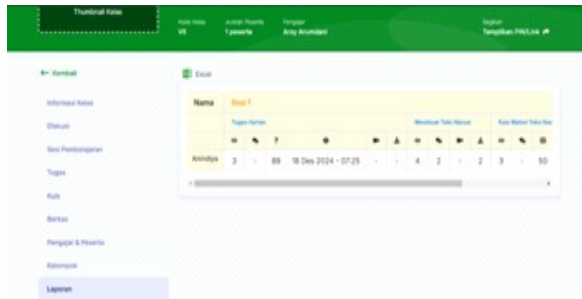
Thumbnail Kelas

Kode Kelas
VII

Jumlah Peserta
1 peserta

Pengajar
Arsy Arumdani

Tampilkan PIN/Link

← Kembali

Informasi Kelas

Diskusi

Sesi Pembelajaran

Tugas

Kuis

Berkas

Pengajar & Peserta

Kelompok

Laporan

Excel

| Nama | Sesi 1 | | | | | | | | | | | | | |
|---|---|---|---|---|---|---|---|---|---|---|---|---|---|---|
| | Tugas Harian | | | | | | Membuat Teks Narasi | | | | | Kuis Materi Teks Nar | | |
| | | | ? | | | | | | | | | | | |
| Anindya | 3 | - | 89 | 18 Des 2024 - 07:25 | - | - | 4 | 2 | - | 2 | 3 | - | 50 |